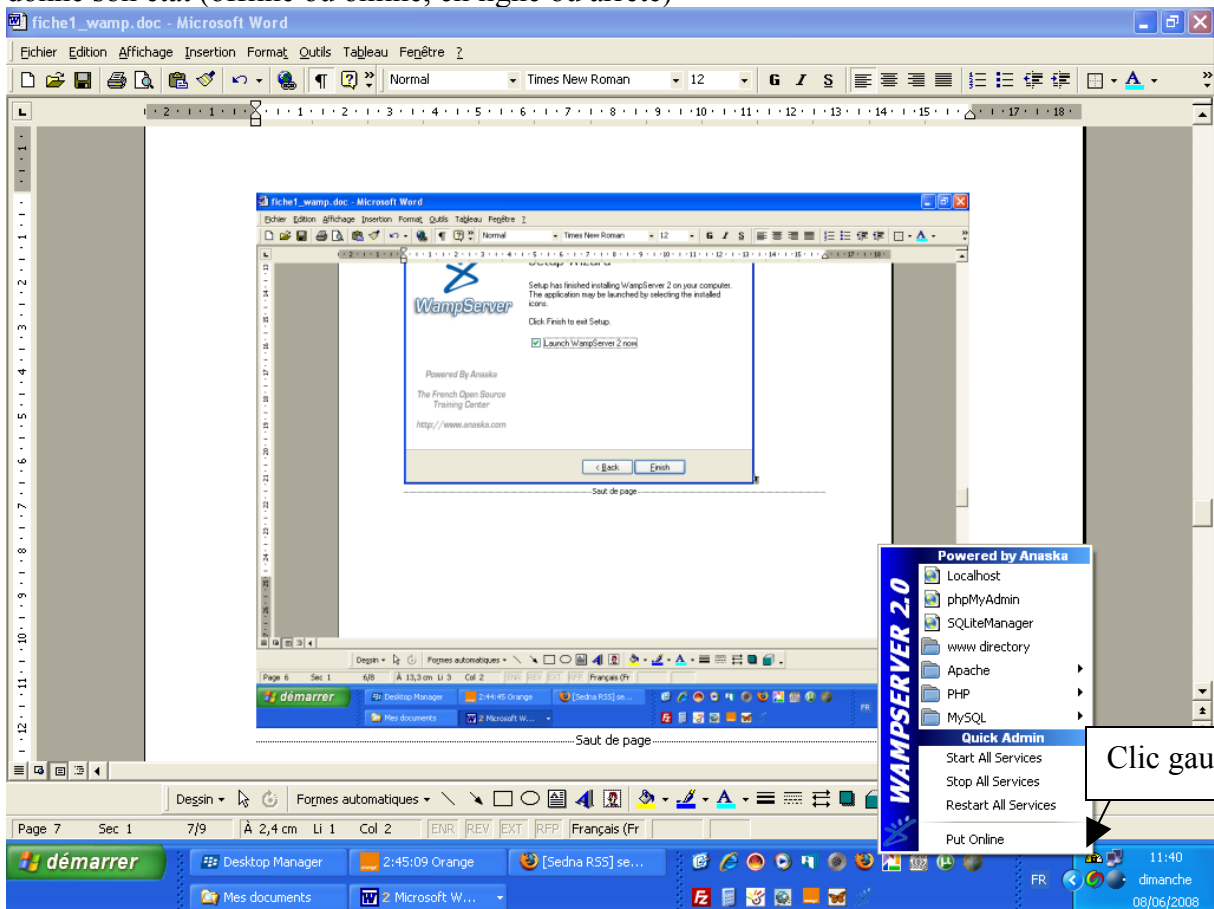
donne son état (online ou offline, en ligne ou arrêté)

fiche1_wamp.doc - Microsoft Word

Fichier Edition Affichage Insertion Format Outils Tableau Fenêtre ?

Normal Times New Roman 12 G I S

fiche1_wamp.doc - Microsoft Word

Fichier Edition Affichage Insertion Format Outils Tableau Fenêtre ?

Normal Times New Roman 12

WampServer

Setup has finished installing WampServer 2 on your computer. The application may be launched by selecting the installed icons.

Click Finish to exit Setup.

Launch WampServer 2 now

Powered By Anaska

The French Open Source Training Center

http://www.anaska.com

< Back Finish

Saut de page

Dessin Formes automatiques

Page 6 Sec 1 6/8 À 13,3 cm Li 3 Col 2 ENR REV EXT RFP Français (Fr

démarrer Desktop Manager 2:44:45 Orange [Sedna RSS] se... Mes documents 2 Microsoft W... FR

Saut de page

Powered by Anaska

Localhost

phpMyAdmin

SQLiteManager

www directory

Apache

PHP

MySQL

Quick Admin

Start All Services

Stop All Services

Restart All Services

Put Online

WAMPSERVER 2.0

Clic gau

Dessin Formes automatiques

Page 7 Sec 1 7/9 À 2,4 cm Li 1 Col 2 ENR REV EXT RFP Français (Fr

démarrer Desktop Manager 2:45:09 Orange [Sedna RSS] se... Mes documents 2 Microsoft W... FR 11:40 dimanche 08/06/2008